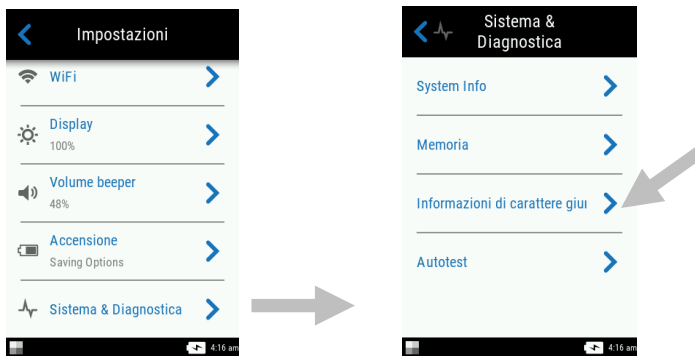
Impostazioni

WiFi

Display
100%

Volume beeper
48%

Accensione
Saving Options

Sistema & Diagnostica

4:16 am

Sistema & Diagnostica

System Info

Memoria

Informazioni di carattere giu

Autotest

4:16 am